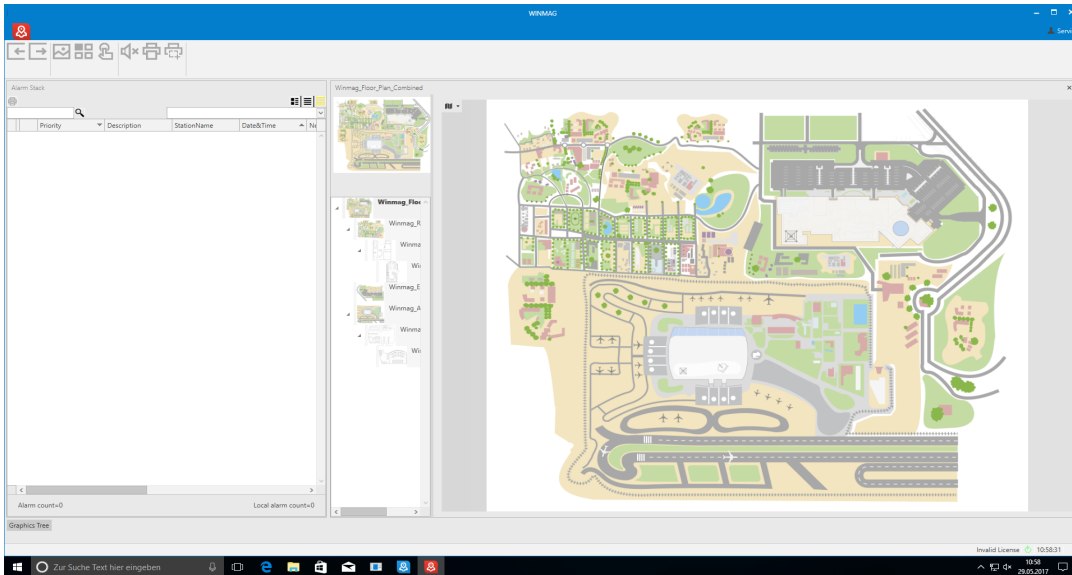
WINMAG

Serv

Alarm Stack

| | Priority | Description | StationName | Date&Time | N |
|---|---|---|---|---|---|

Alarm count=0

Local alarm count=0

Winmag_Floor_Plan_Combined

Winmag_Floo
Winmag_R
Winma
Wi
Winmag_E
Winmag_A
Winma
Wi

Graphics Tree

Invalid License 10:58:31

Zur Suche Text hier eingeben

10:58
29.05.2017